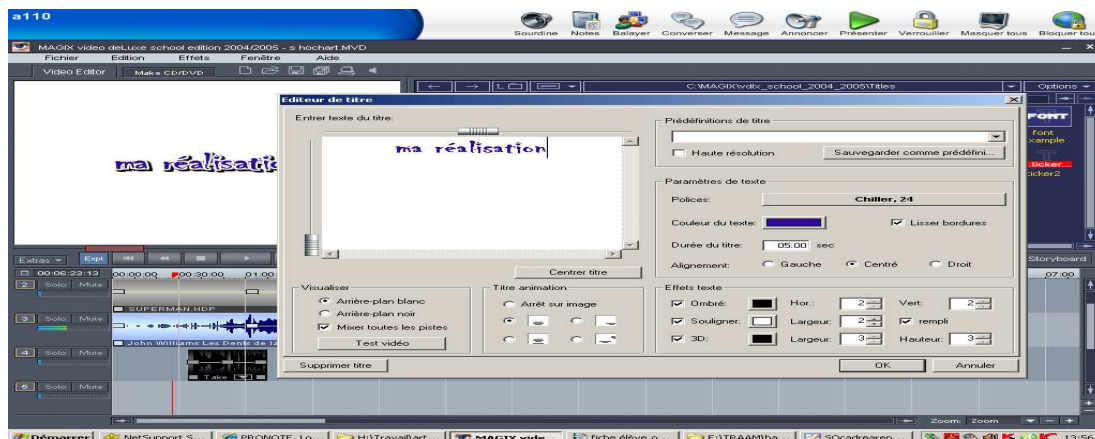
a110

Sourdine Notes Balayer Converser Message Annoncer Présenter Verrouiller Masquer tous Bloquer tou

MAGIX video deLuxe school edition 2004/2005 - s hochart.MVD

Fichier Edition Effets Fenêtre Aide

Video Editor Make CD/DVD

C:\MAGIX\vdlx_school_2004_2005\Titles

Options

ma réalisati

Editeur de titre

Entrer texte du titre:

ma réalisation

Prédéfinitions de titre

Haute résolution

Sauvegarder comme prédéfini...

Paramètres de texte

Polices: Chiller, 24

Couleur du texte:

Lisser bordures

Durée du titre: 05:00 sec

Alignement: Gauche Centré Droit

Centrer titre

Visualiser

Arrière-plan blanc

Arrière-plan noir

Mixer toutes les pistes

Test vidéo

Titre animation

Arrêt sur image

Effets texte

Ombré: Hor.: 2 Vert: 2

Souligner: Largeur: 2 rempli

3D: Largeur: 3 Hauteur: 3

Supprimer titre

OK Annuler

FONT

Font xample

ticker

icker2

Extras

00:06:23:13 00:00:00 00:30:00 01:00

Solo Mute

SUPERMAN.HDP

John Williams Les Dents de la

Take

Storyboard

07:00

Zoom Zoom

Démarrer NetSupport S... PRONOTE - Lo... H:\Travail\art... MAGIX vide... fiche élève o... F:\TRAAM\ba... SOcadrearep... 13:56